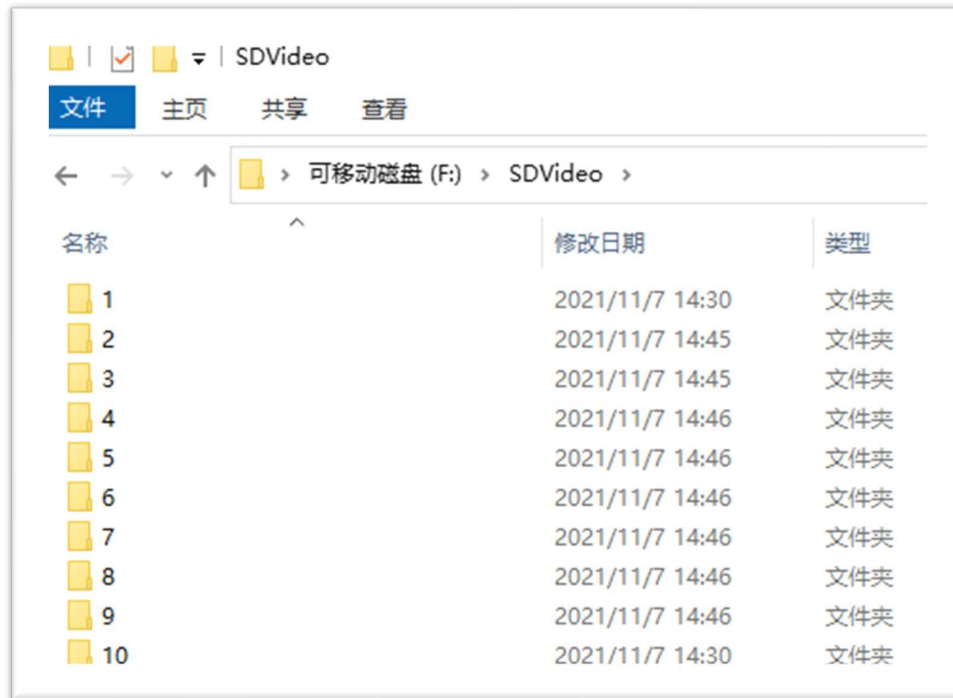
SDVideo

文件 主页 共享 查看

可移动磁盘 (F:) › SDVideo ›

| 名称 | 修改日期 | 类型 |
|---|---|---|
| 1 | 2021/11/7 14:30 | 文件夹 |
| 2 | 2021/11/7 14:45 | 文件夹 |
| 3 | 2021/11/7 14:45 | 文件夹 |
| 4 | 2021/11/7 14:46 | 文件夹 |
| 5 | 2021/11/7 14:46 | 文件夹 |
| 6 | 2021/11/7 14:46 | 文件夹 |
| 7 | 2021/11/7 14:46 | 文件夹 |
| 8 | 2021/11/7 14:46 | 文件夹 |
| 9 | 2021/11/7 14:46 | 文件夹 |
| 10 | 2021/11/7 14:30 | 文件夹 |